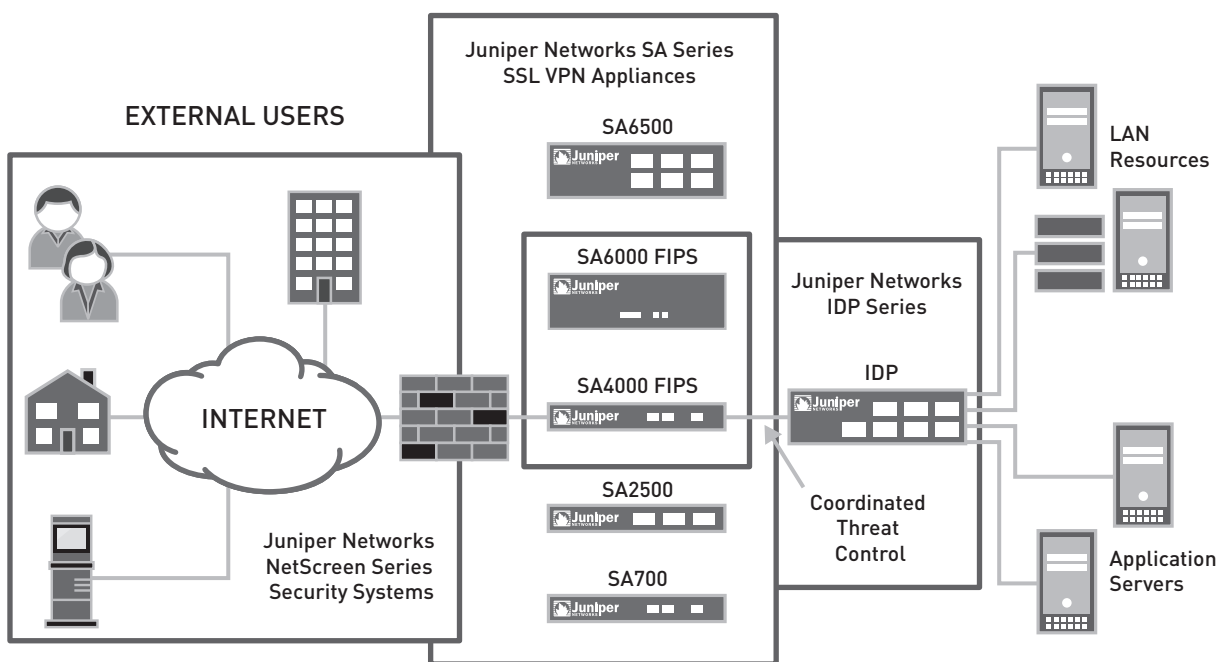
Juniper Networks SA Series
SSL VPN Appliances

EXTERNAL USERS

SA6500

Juniper NETWORKS

LAN Resources

SA6000 FIPS

Juniper NETWORKS

Juniper Networks
IDP Series

IDP

INTERNET

SA4000 FIPS

Juniper NETWORKS

Juniper NETWORKS

SA2500

Juniper NETWORKS

Coordinated
Threat
Control

Juniper Networks
NetScreen Series
Security Systems

SA700

Juniper NETWORKS

Application
Servers